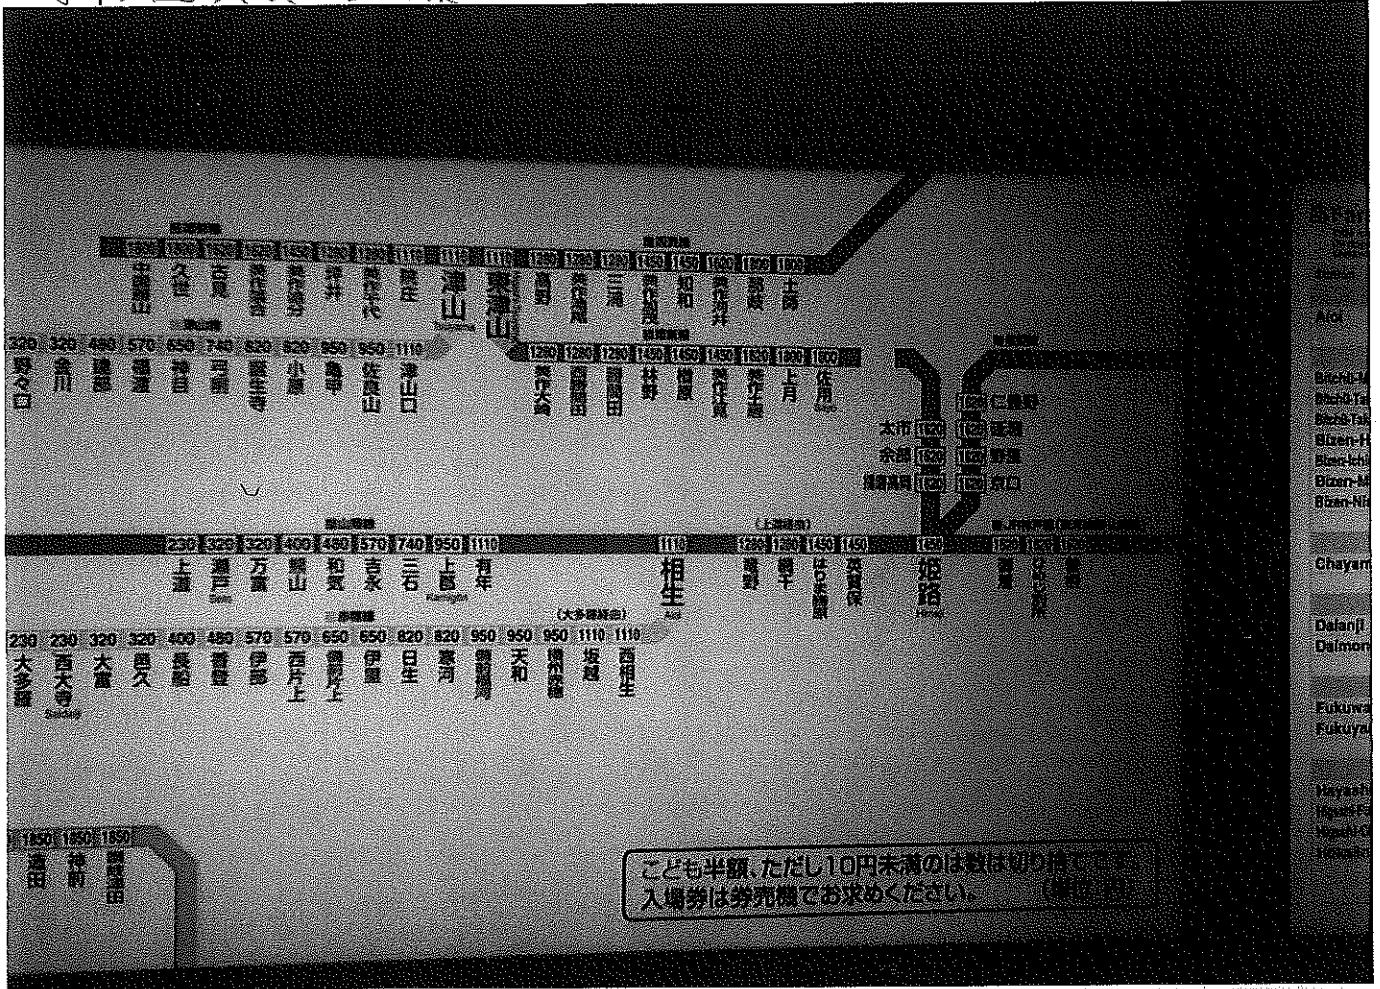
姫新線
1800 1620 1620 1620 1450 1280 1280 1110 1110 1110 1280 1280 1280 1450 1450 1620 1800 1800
中国勝山 久世 古見 美作落合 美作追分 津井 美作千代 院庄 津山 Tsuyama 東津山 高野 美作滝尾 三浦 美作河井 知和 美作加茂 美作土居 上月
津山線
320 320 480 570 650 740 820 820 950 950 1110
野々口 金川 建部 福渡 神目 弓削 誕生寺 小原 亀甲 佐良山 津山口
因美線
1280 1280 1280 1450 1650 1450 1620 1800 1800
美作大崎 西勝間田 勝間田 林野 楢原 美作江見 美作土居 上月 佐用 Sayo
播但線
1620 仁豊野
太市 1620 1620 溝口
余部 1620 1620 野里
播磨高岡 1620 1620 京口
赤穂線
230 320 320 400 480 570 740 950 1110
上郡 Kamigori 有年 三石 吉永 和気 熊山 万富 瀬戸 Seto 上道
1110 相生 Aioi
(上郡経由)
1280 1280 1450 1650
竜野 網干 はりま勝原 英賀保
1650 姫路 Himeji
1620 1620 1620
東姫路 ひめじ別所 御着
赤穂線
(大多羅経由)
230 230 320 320 400 480 570 570 650 650 820 820 950 950 950 1110 1110
大多羅 西大寺 Saidaiji 大富 邑久 長船 香登 伊部 西片上 備前片上 伊里 日生 寒河 備前福河 天和 播州赤穂 坂越 西相生
1850 1850 1850
造田 神前 讃岐津田
こども半額、ただし10円未満のは数は切り捨てます。
入場券は券売機でお求めください。 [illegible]
Aioi
Bizen-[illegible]
Bizen-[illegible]
Bizen-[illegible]
Bizen-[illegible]
Bizen-Ichi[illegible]
Bizen-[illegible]
Bizen-Ni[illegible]
Chayam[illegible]
Daianji
Daimon
Fukuwa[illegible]
Fukuya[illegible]
Hayashi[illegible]
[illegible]